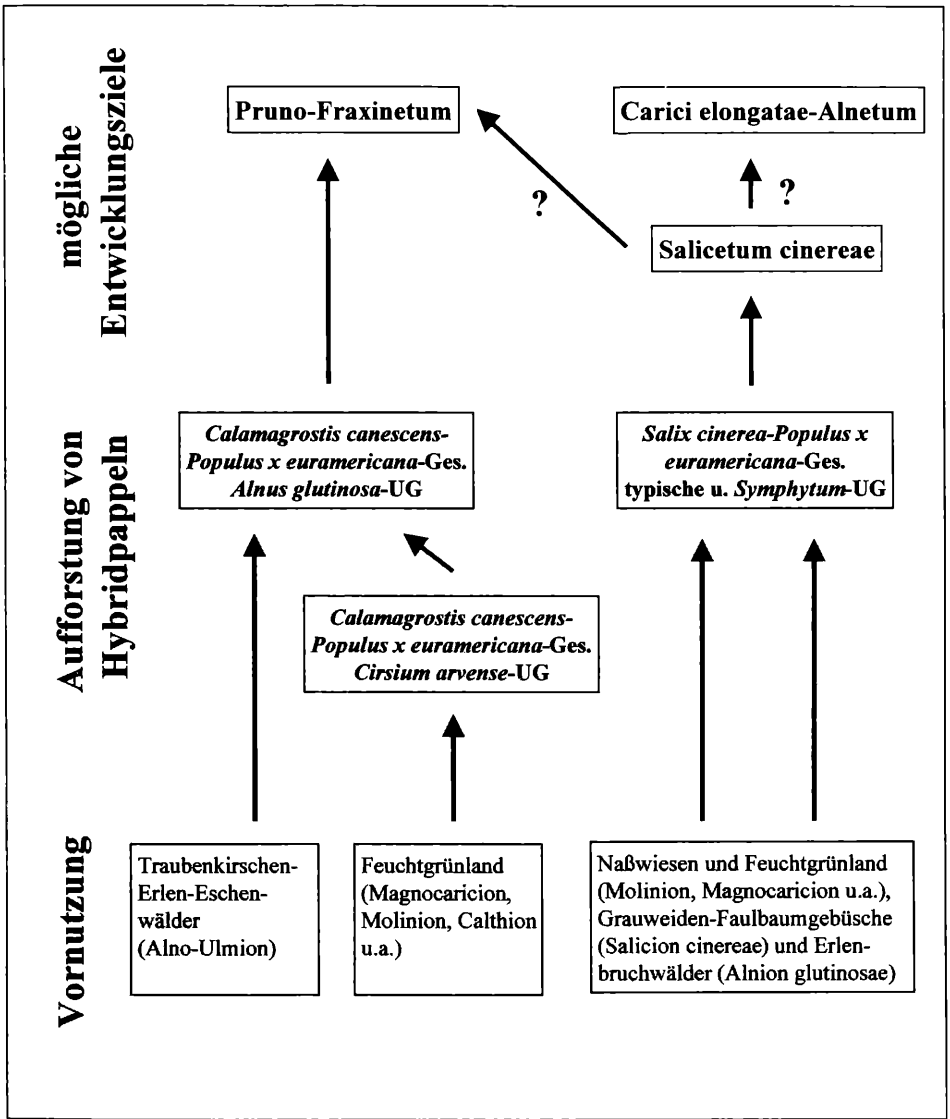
mögliche Entwicklungsziele

Pruno-Fraxinetum

Carici elongatae-Alnetum

?

?

Salicetum cinereae

Aufforstung von Hybridpappeln

Calamagrostis canescens-Populus x euramericana-Ges. Alnus glutinosa-UG

Salix cinerea-Populus x euramericana-Ges. typische u. Symphytum-UG

Calamagrostis canescens-Populus x euramericana-Ges. Cirsium arvense-UG

Vornutzung

Traubenkirschen-Erlen-Eschenwälder (Alno-Ulmion)

Feuchtgrünland (Magnocaricion, Molinion, Calthion u.a.)

Naßwiesen und Feuchtgrünland (Molinion, Magnocaricion u.a.), Grauweiden-Faulbaumgebüsche (Salicion cinereae) und Erlenbruchwälder (Alnion glutinosae)